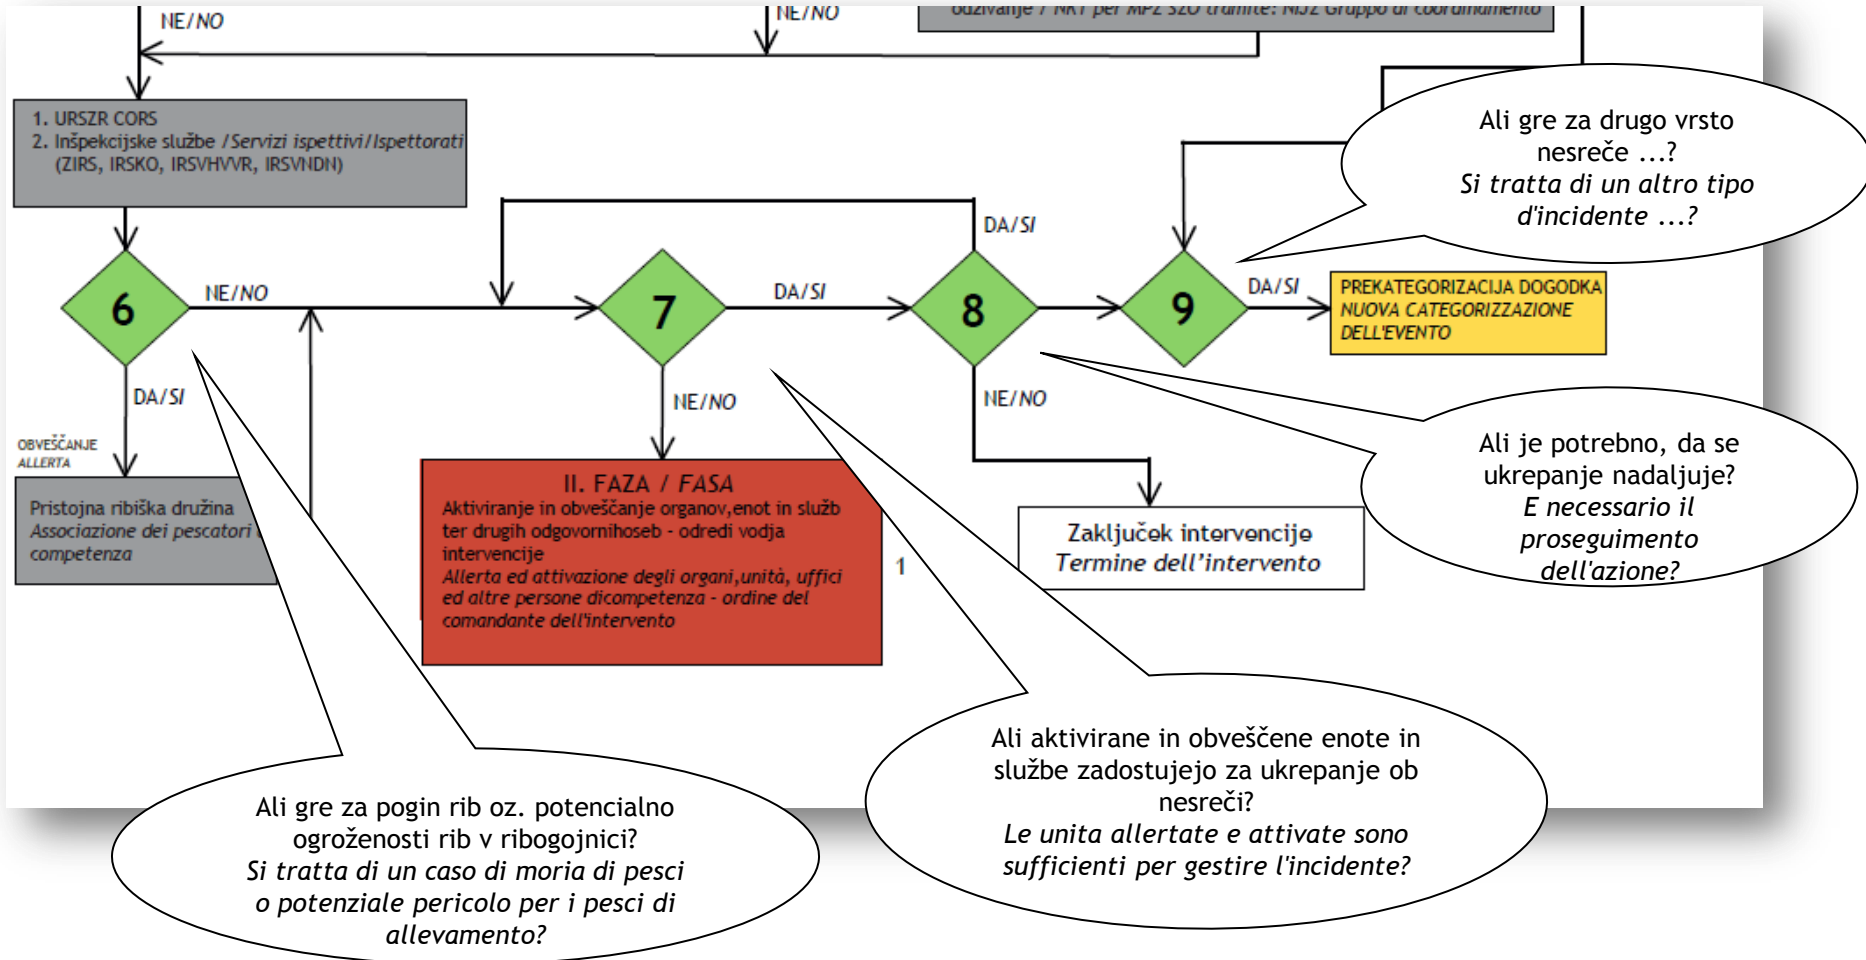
NE/NO

NE/NO

obveščanje / NKT per MPZ SZO tramite: NJZ Gruppo di coordinamento

1. URSZR CORS
2. Inšpekcijske službe /Servizi ispettivi/Ispettorati (ZIRS, IRSKO, IRSVHVVR, IRSVNDN)

Ali gre za drugo vrsto nesreče ...?
Si tratta di un altro tipo d'incidente ...?

DA/SI

6

NE/NO

7

DA/SI

8

9

DA/SI

PREKATEGORIZACIJA DOGODKA
NUOVA CATEGORIZZAZIONE DELL'EVENTO

DA/SI

NE/NO

NE/NO

OBVEŠČANJE
ALLERTA

Pristojna ribiška družina
Associazione dei pescatori competenza

II. FAZA / FASA
Aktiviranje in obveščanje organov,enot in služb ter drugih odgovornihoseb - odredi vodja intervencije
Allerta ed attivazione degli organi,unità, uffici ed altre persone dicompetenza - ordine del comandante dell'intervento

1

Zaključek intervencije
Termine dell'intervento

Ali je potrebno, da se ukrepanje nadaljuje?
E necessario il proseguimento dell'azione?

Ali aktivirane in obveščene enote in službe zadostujejo za ukrepanje ob nesreči?
Le unita allertate e attivate sono sufficienti per gestire l'incidente?

Ali gre za pogin rib oz. potencialno ogroženosti rib v ribogojnici?
Si tratta di un caso di moria di pesci o potenziale pericolo per i pesci di allevamento?